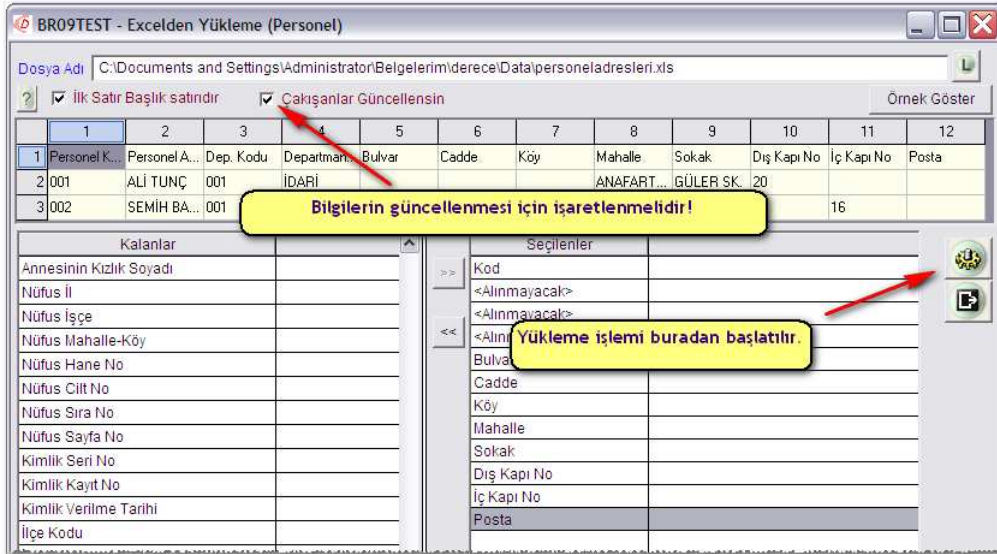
BR09TEST - Excelden Yükleme (Personel)

Dosya Adı C:\Documents and Settings\Administrator\Belgelerim\derece\Data\personeladresleri.xls

? İlk Satır Başlık satırıdır Çakışanlar Güncellensin Örnek Göster

| | 1 | 2 | 3 | 4 | 5 | 6 | 7 | 8 | 9 | 10 | 11 | 12 |
|---|---|---|---|---|---|---|---|---|---|---|---|---|
| 1 | Personel K... | Personel A... | Dep. Kodu | Departman... | Bulvar | Cadde | Köy | Mahalle | Sokak | Dış Kapı No | İç Kapı No | Posta |
| 2 | 001 | ALİ TUNÇ | 001 | İDARİ | | | | ANAFART... | GÜLER SK. | 20 | | |
| 3 | 002 | SEMİH BA... | 001 | | | | | | | | 16 | |

Bilgilerin güncellenmesi için işaretlenmelidir!

Kalanlar
Annesinin Kızlık Soyadı
Nüfus İl
Nüfus İşçe
Nüfus Mahalle-Köy
Nüfus Hane No
Nüfus Cilt No
Nüfus Sıra No
Nüfus Sayfa No
Kimlik Seri No
Kimlik Kayıt No
Kimlik Verilme Tarihi
İlçe Kodu

>>
<<

Seçilenler
Kod
<Alınmayacak>
<Alınmayacak>
<Alın
Bulva
Cadde
Köy
Mahalle
Sokak
Dış Kapı No
İç Kapı No
Posta

Yükleme işlemi buradan başlatılır.